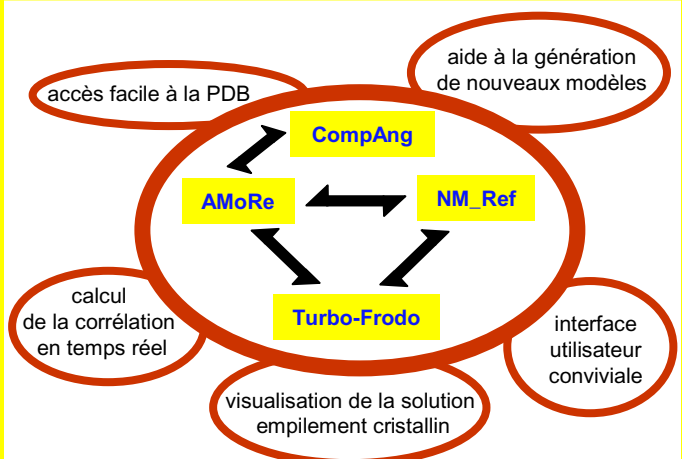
aide à la génération de nouveaux modèles

accès facile à la PDB

CompAng

AMoRe

NM_Ref

Turbo-Frodo

calcul de la corrélation en temps réel

interface utilisateur conviviale

visualisation de la solution empilement cristallin